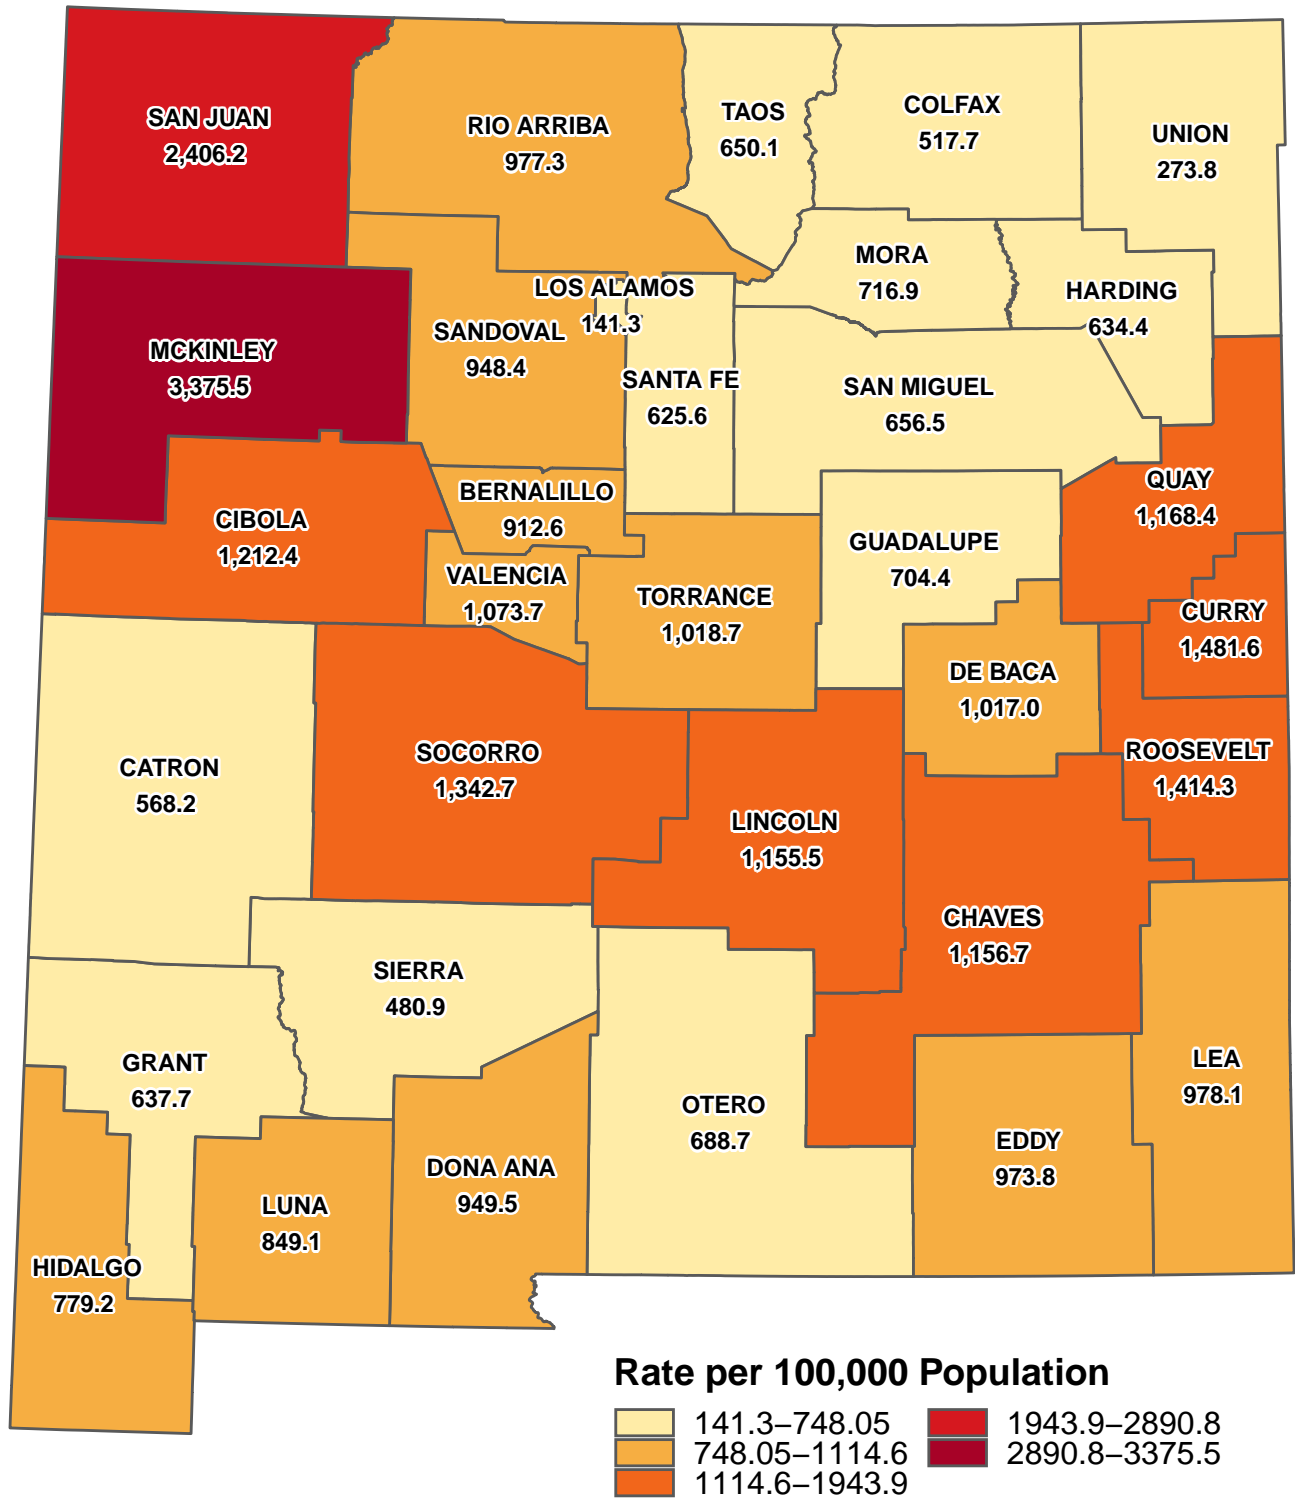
SAN JUAN
2,406.2

RIO ARRIBA
977.3

TAOS
650.1

COLFAX
517.7

UNION
273.8

MORA
716.9

HARDING
634.4

LOS ALAMOS
141.3

SANDOVAL
948.4

MCKINLEY
3,375.5

SANTA FE
625.6

SAN MIGUEL
656.5

QUAY
1,168.4

BERNALILLO
912.6

CIBOLA
1,212.4

GUADALUPE
704.4

VALENCIA
1,073.7

TORRANCE
1,018.7

CURRY
1,481.6

DE BACA
1,017.0

CATRON
568.2

SOCORRO
1,342.7

ROOSEVELT
1,414.3

LINCOLN
1,155.5

CHAVES
1,156.7

SIERRA
480.9

GRANT
637.7

LEA
978.1

OTERO
688.7

EDDY
973.8

DONA ANA
949.5

LUNA
849.1

HIDALGO
779.2

Rate per 100,000 Population
141.3–748.05
748.05–1114.6
1114.6–1943.9
1943.9–2890.8
2890.8–3375.5